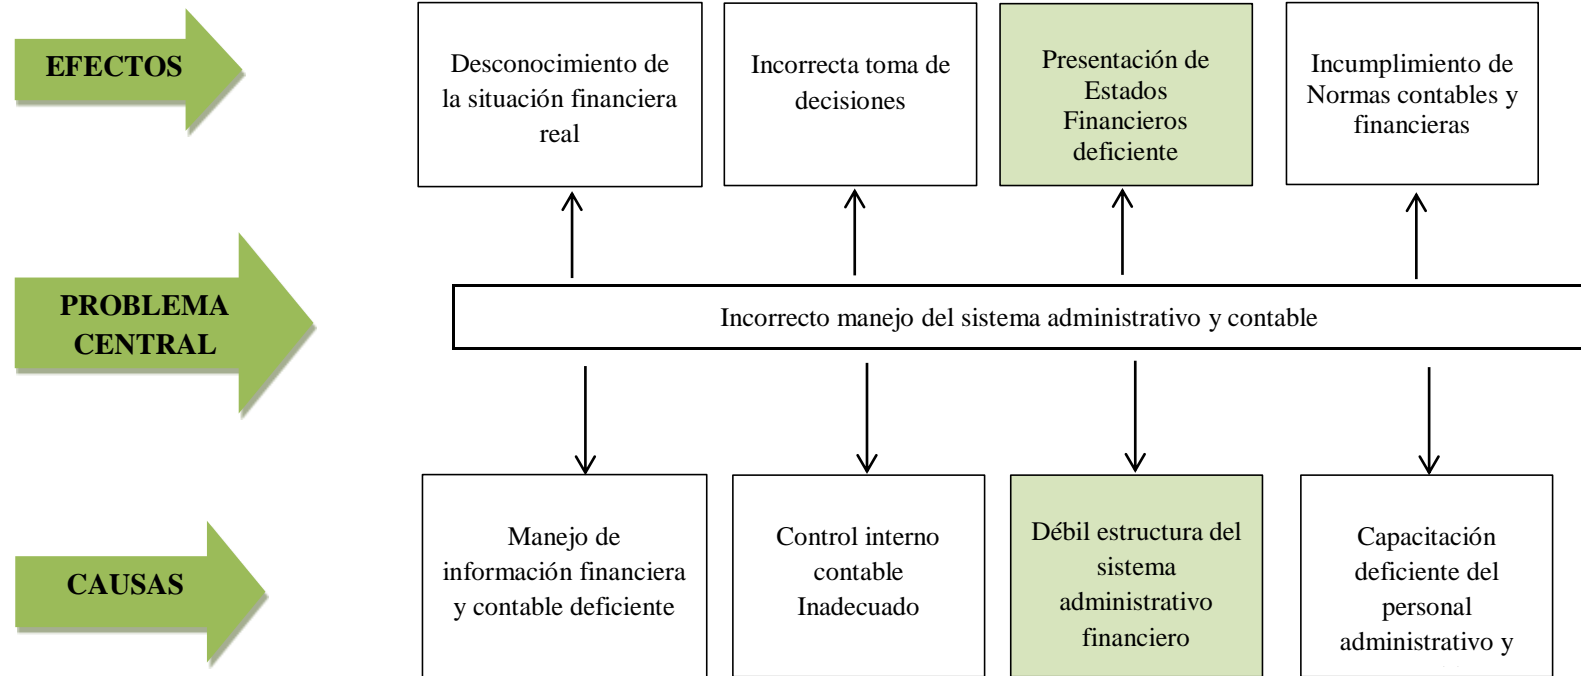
EFECTOS

Desconocimiento de la situación financiera real

Incorrecta toma de decisiones

Presentación de Estados Financieros deficiente

Incumplimiento de Normas contables y financieras

PROBLEMA CENTRAL

Incorrecto manejo del sistema administrativo y contable

CAUSAS

Manejo de información financiera y contable deficiente

Control interno contable Inadecuado

Débil estructura del sistema administrativo financiero

Capacitación deficiente del personal administrativo y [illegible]